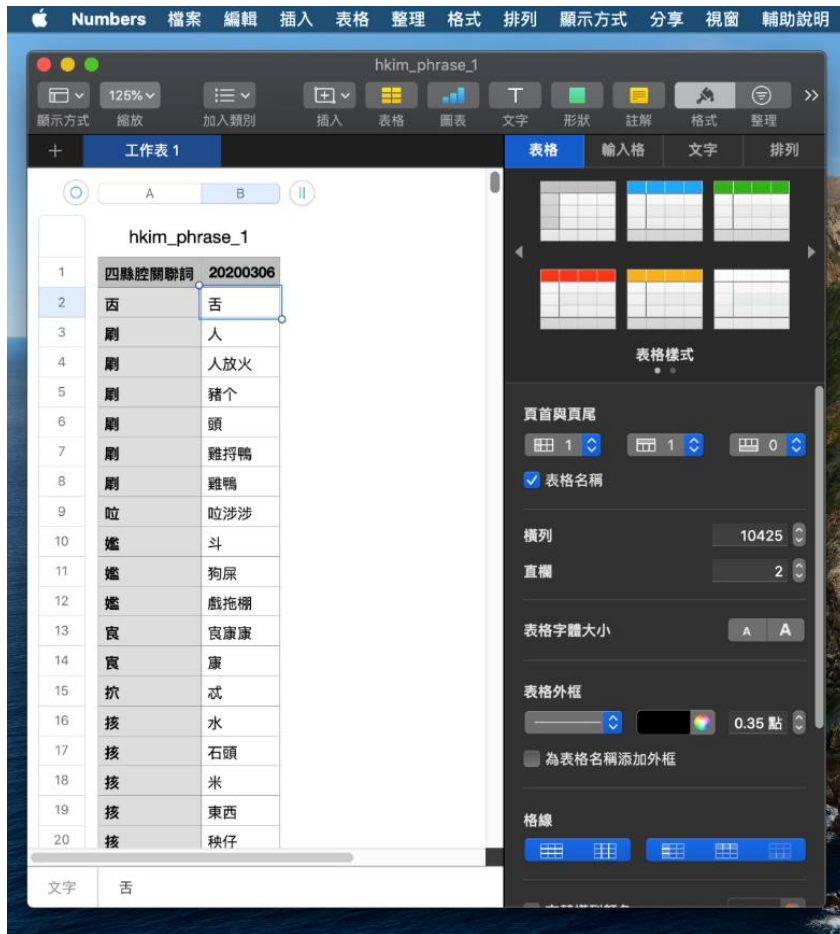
Numbers 檔案 編輯 插入 表格 整理 格式 排列 顯示方式 分享 視窗 輔助說明

hkim_phrase_1

顯示方式 125% 縮放 加入類別 插入 表格 圖表 文字 形狀 註解 格式 整理

工作表 1

表格 輸入格 文字 排列

A B

hkim_phrase_1

| | 四縣腔關聯詞 | 20200306 |
|---|---|---|
| 2 | 𠆲 | 舌 |
| 3 | 𠊎 | 人 |
| 4 | 𠊎 | 人放火 |
| 5 | 𠊎 | 豬个 |
| 6 | 𠊎 | 頭 |
| 7 | 𠊎 | 雞捋鴨 |
| 8 | 𠊎 | 雞鴨 |
| 9 | 啦 | 啦涉涉 |
| 10 | 𤆬 | 斗 |
| 11 | 𤆬 | 狗屎 |
| 12 | 𤆬 | 戲拖棚 |
| 13 | 㝞 | 㝞康康 |
| 14 | 㝞 | 康 |
| 15 | 抐 | 忒 |
| 16 | 㧡 | 水 |
| 17 | 㧡 | 石頭 |
| 18 | 㧡 | 米 |
| 19 | 㧡 | 東西 |
| 20 | 㧡 | 秧仔 |

表格樣式

頁首與頁尾

1 1 0

表格名稱

橫列 10425

直欄 2

表格字體大小 A A

表格外框

0.35 點

為表格名稱添加外框

格線

文字 舌